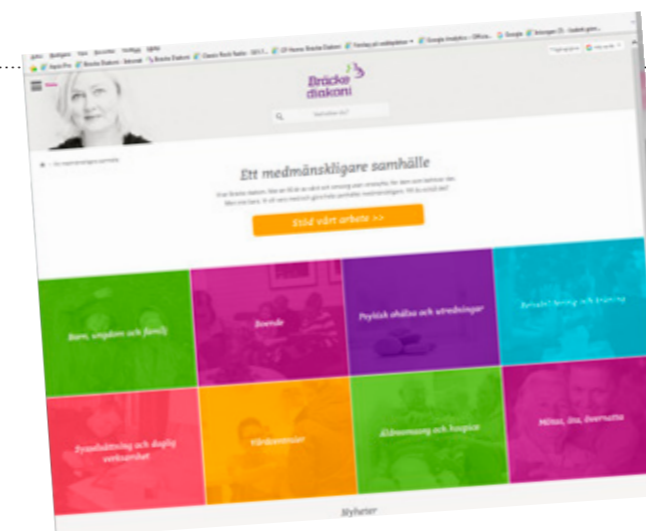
Bräcke diakoni

Ett medmänskligare samhälle

Stöd vårt arbete >>

Barn, ungdom och familj

Boende

Psykisk ohälsa och utredningar

Rehabilitering och träning

Syssesättning och daglig verksamhet

Vårdcentraler

Äldreomsorg och hospice

Möten, tro, övervinna

Nyheter